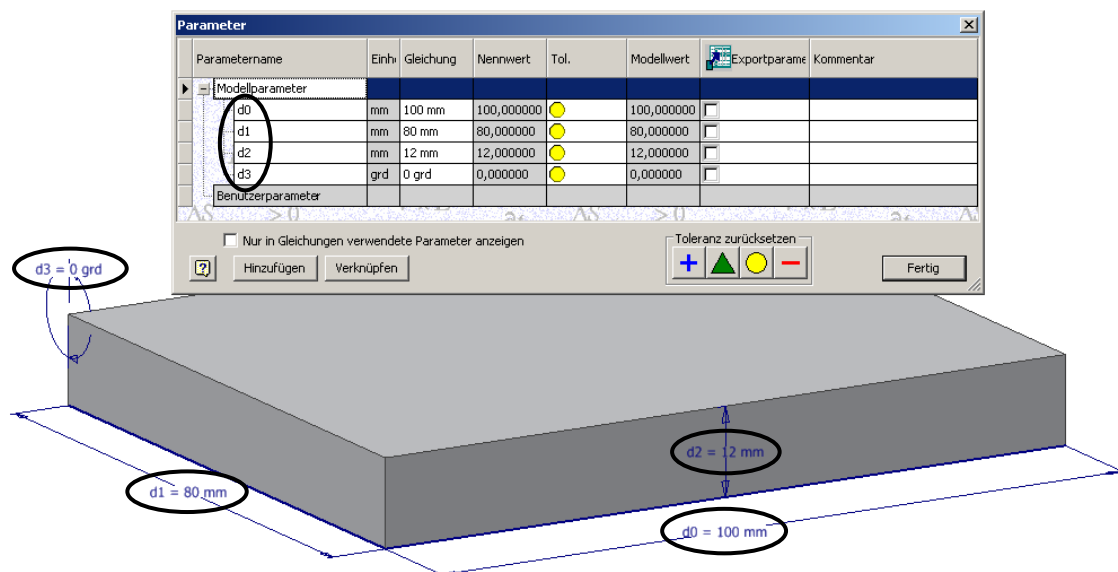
Parameter

| Parametername | Einh | Gleichung | Nennwert | Tol. | Modellwert | Exportparame | Kommentar |
|---|---|---|---|---|---|---|---|
| Modellparameter | | | | | | | |
| d0 | mm | 100 mm | 100,000000 | | 100,000000 | | |
| d1 | mm | 80 mm | 80,000000 | | 80,000000 | | |
| d2 | mm | 12 mm | 12,000000 | | 12,000000 | | |
| d3 | grd | 0 grd | 0,000000 | | 0,000000 | | |
| Benutzerparameter | | | | | | | |

Nur in Gleichungen verwendete Parameter anzeigen

Hinzufügen Verknüpfen

Toleranz zurücksetzen

+ −

Fertig

d3 = 0 grd

d2 = 12 mm

d1 = 80 mm

d0 = 100 mm